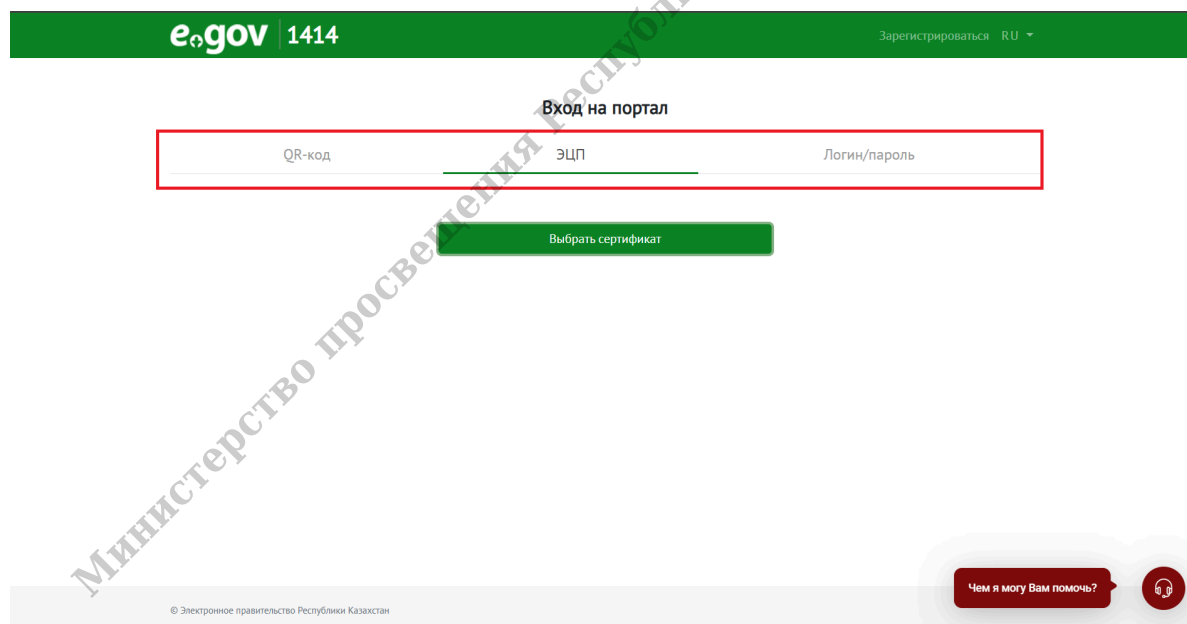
egov 1414

Зарегистрироваться RU

Вход на портал

QR-код
ЭЦП
Логин/пароль

Выбрать сертификат

Министерство просвещения Республ

© Электронное правительство Республики Казахстан

Чем я могу Вам помочь?